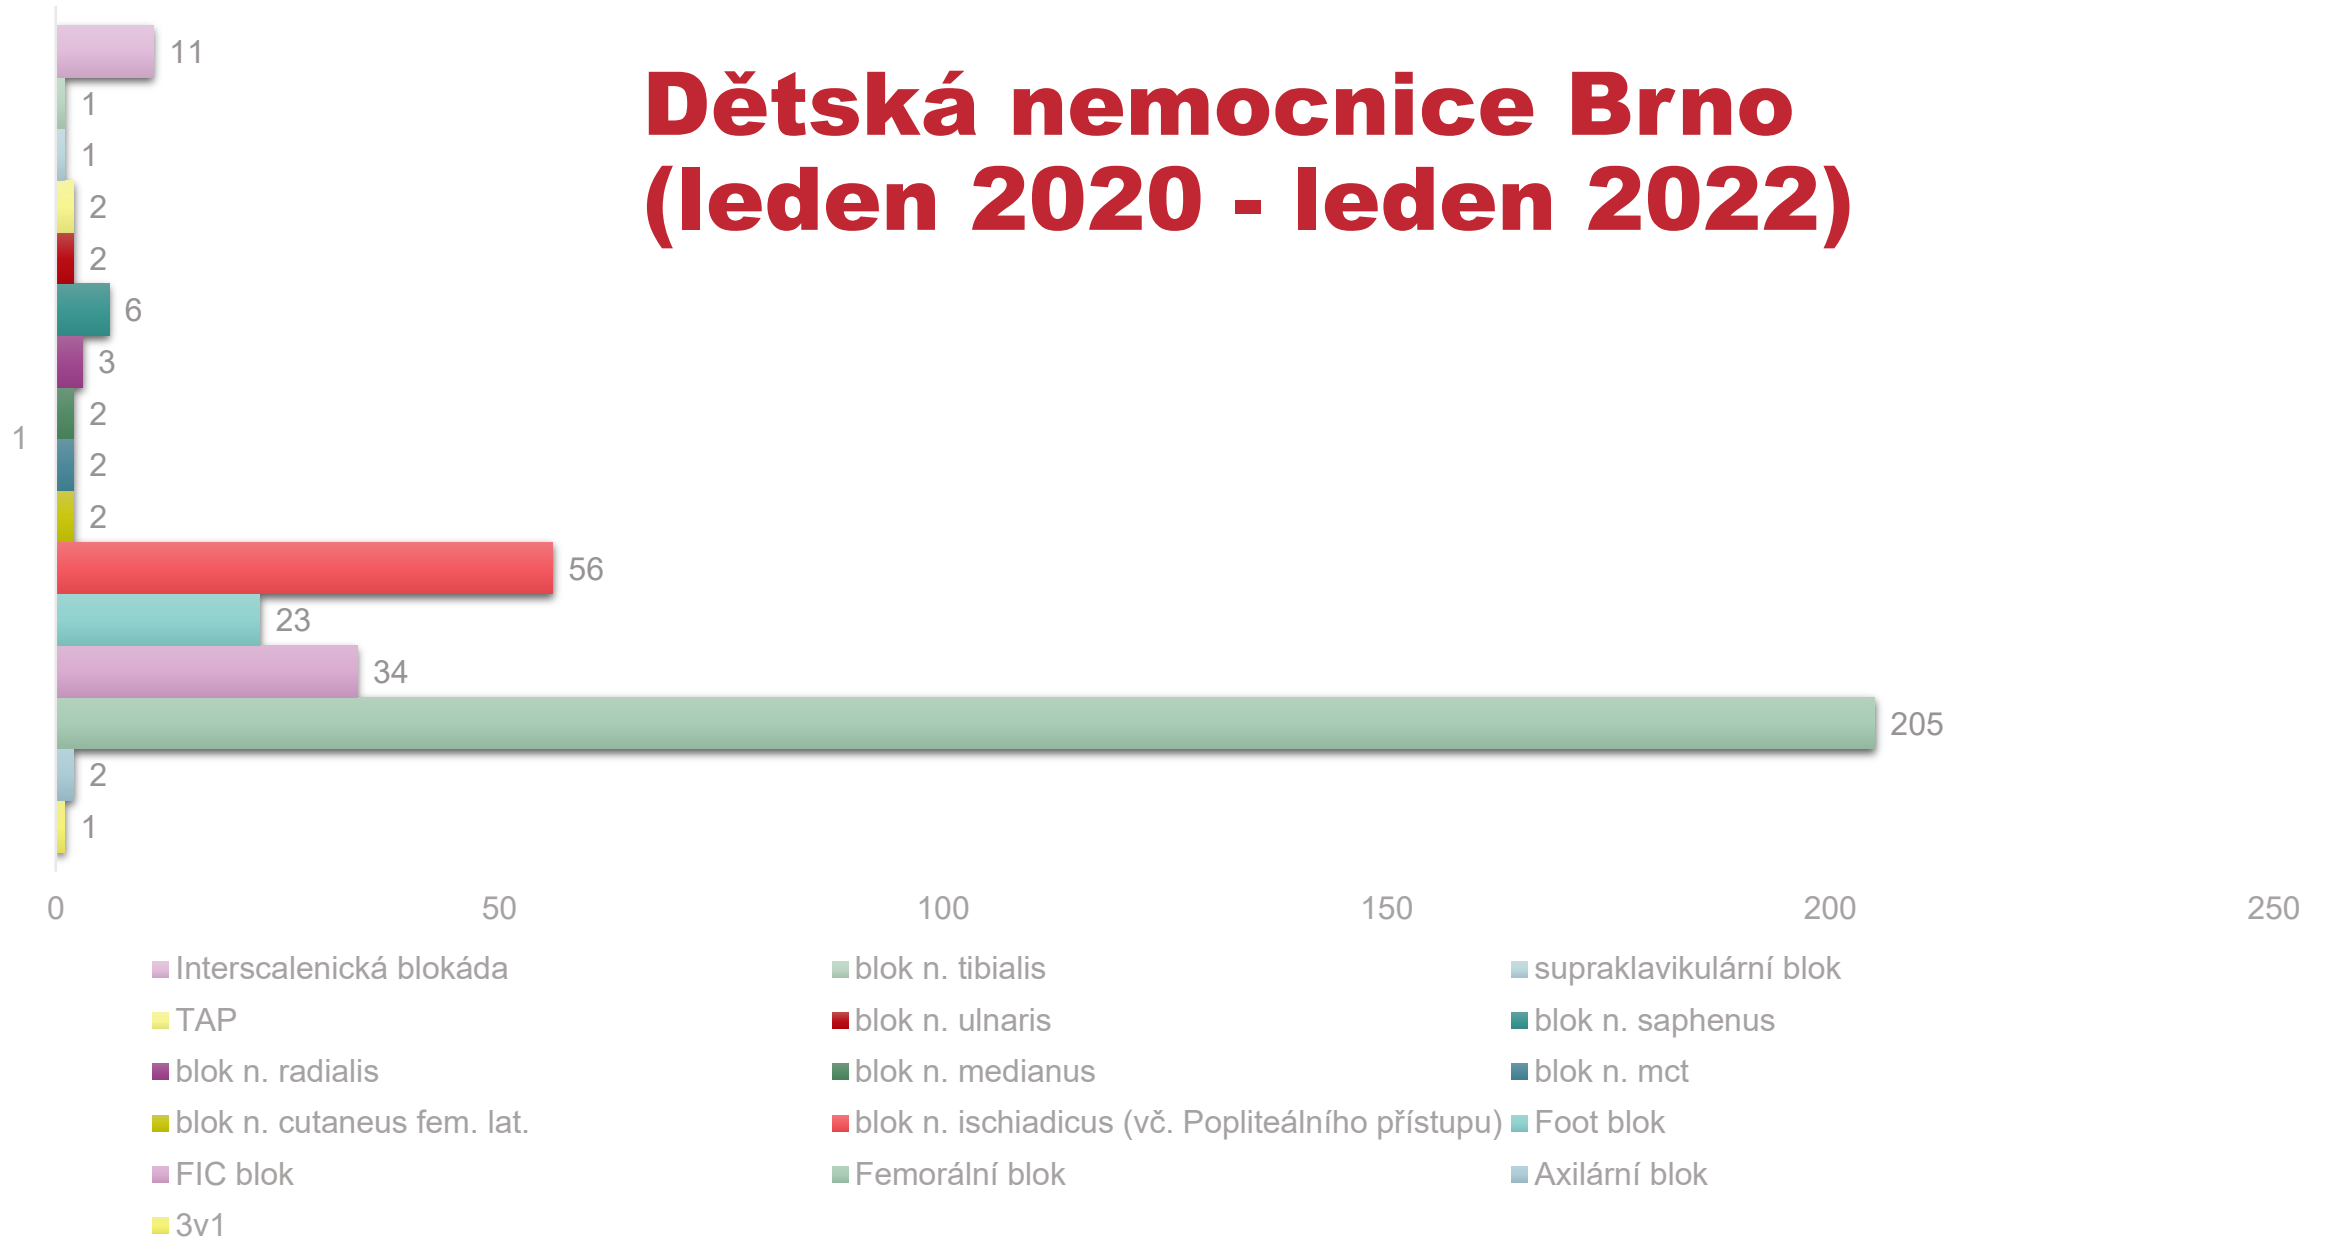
Dětská nemocnice Brno (leden 2020 - leden 2022)

11
1
1
2
2
6
3
2
2
2
56
23
34
205
2
1

1

0 50 100 150 200 250

Interscalenická blokáda
blok n. tibialis
supraklavikulární blok
TAP
blok n. ulnaris
blok n. saphenus
blok n. radialis
blok n. medianus
blok n. mct
blok n. cutaneus fem. lat.
blok n. ischiadicus (vč. Popliteálního přístupu)
Foot blok
FIC blok
Femorální blok
Axilární blok
3v1